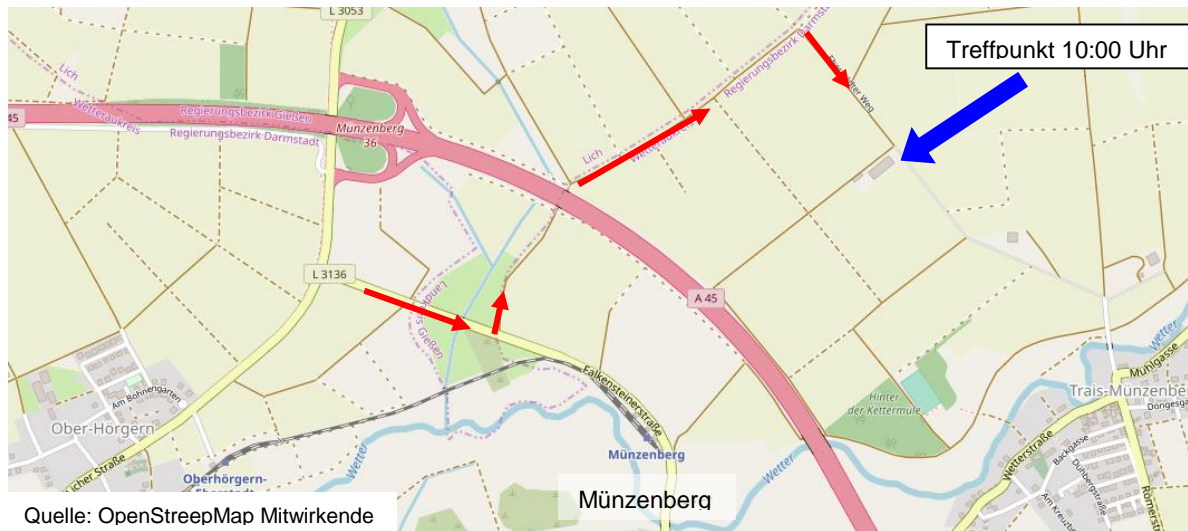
L 3053
Treffpunkt 10:00 Uhr
Lich
Regierungsbezirk Darmstadt
Wetteraukreis
Regierungsbezirk Gießen
Regierungsbezirk Darmstadt
Münzenberg
36
Lich
Wetteraukreis
Weg
A 45
L 3136
A 45
Gießen
Falkensteinerstraße
Am Bohnengarten
Ober-Hörgern
Hinter der Kettermüle
Trais-Münzenbe
Mühlgasse
Wetter
Wetterstraße
Backgasse
Dongesga
Münzenberg
Wetter
Wetter
Oberhörgern-Eberstadt
Münzenberg
Römerstr
Quelle: OpenStreepMap Mitwirkende